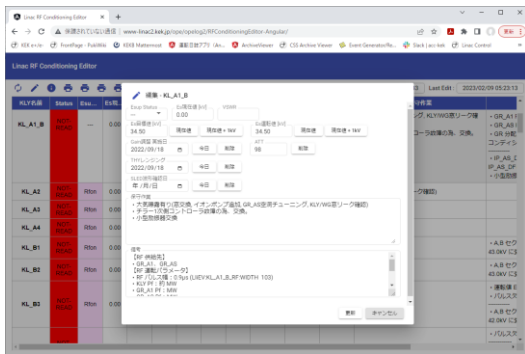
Linac RF Conditioning Editor
保護されていない通信 | www.linac3.kek.jp/ope/opelog2/RFConditioningEditor-Angular/
KEK e-Life FrontPage - PukiWiki KEKB Mattermost 運動日誌アプリ (An... ArchiveViewer CSS Archive Viewer Event Generator/Re... Slack | acc-kek Linac Control
Linac RF Conditioning Editor
Last Edit: 2023/02/09 05:23:13
KLY名前 Status Esu... Es電...
KL_A1_B
KL_A2
KL_A3
KL_A4
KL_B1
KL_B2
KL_B3
KL_B4
編集 - KL_A1_B
Esu Status
Es電圧値 [kV] 0.00
VSWR
Es設備値 [kV] 34.50 現在値 現在値 + 1kV
Es運転値 [kV] 34.50 現在値 現在値 + 1kV
Esm調整実施日 2022/09/18 今日 削除
ATT 98 削除
Thyレンジング 2022/09/18 今日 削除
SLED調整確認日 年/月/日 今日 削除
作業内容
・大電機器有り(空整備, イオンポンプ追加,GR_AS(空運チューニング, KLY/WG(空リーク確認)
・チラー1次側コントローラ故障の為、交換。
・小型電機器交換
備考
【RF供給先】
・GR_A1、GR_A5
【RF運転パラメータ】
・RFパルス幅：0.5μs (LIEV:KL_A1_B_RF:WIDTH 103)
・KLY PF：約 MW
・GR_A1 PF：MW
更新 キャンセル
作業要
ング, KLY/WG(空リーク確
ローラ故障の為、交換。
・GR_A1
・GR_A5
・GR 分配
コンディシ
・IP_AS_I
IP_AS_DF
・小型電機
・A,B セク
40.0kV に
・A,B セク
40.0kV に
・運転後 E
・パルスス
・A,B セク
40.0kV に
・パルスス